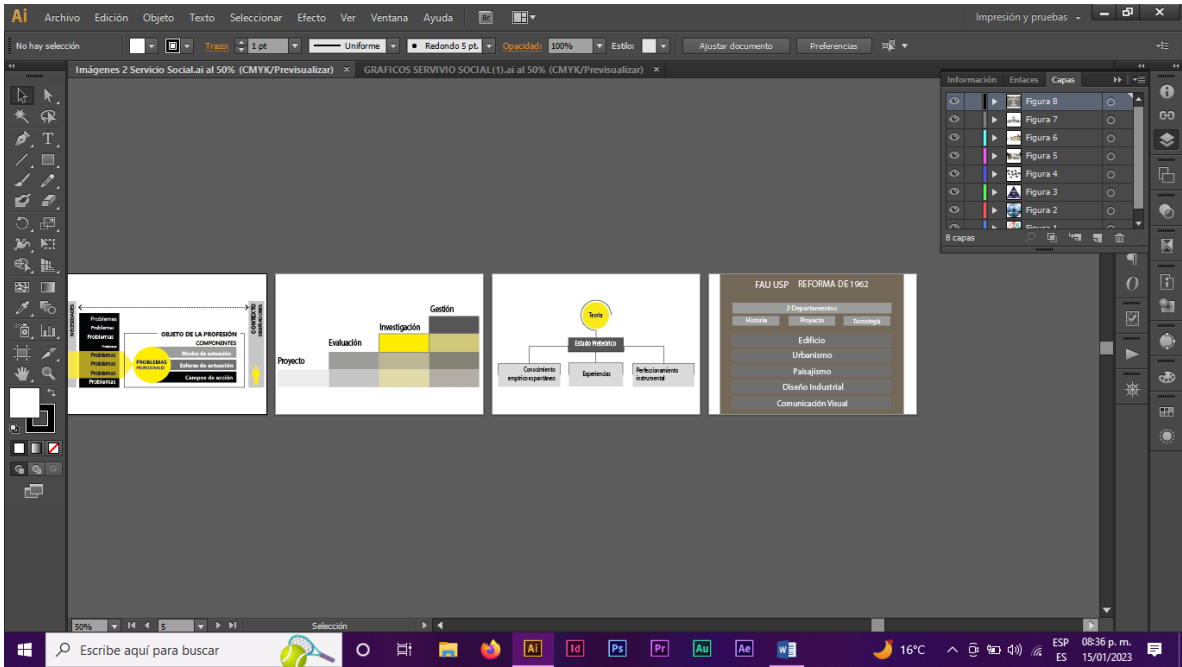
Ai Archivo Edición Objeto Texto Seleccionar Efecto Ver Ventana Ayuda Br

Impresión y pruebas

No hay selección Trazo: 1 pt Uniforme Redondo 5 pt. Opacidad: 100% Estilo: Ajustar documento Preferencias

Imágenes 2 Servicio Social.ai al 50% (CMYK/Previsualizar) × GRAFICOS SERVIVIO SOCIAL(1).ai al 50% (CMYK/Previsualizar) ×

Información Enlaces Capas

Figura 8
Figura 7
Figura 6
Figura 5
Figura 4
Figura 3
Figura 2
Figura 1

8 capas

NECESIDADES
Problemas
Problemas
Problemas
Problemas
Problemas
Problemas
Problemas
OBJETO DE LA PROFESIÓN
COMPONENTES
Modos de actuación
Esferas de actuación
Campos de acción
PROBLEMAS PROFESIONALES
CONTEXTO SOCIAL

Gestión
Investigación
Evaluación
Proyecto

Teoría
Estado Prefeórico
Conocimiento empírico espontáneo
Experiencias
Perfeccionamiento instrumental

FAU USP REFORMA DE 1962
3 Departamentos
Historia Proyecto Tecnologia
Edificio
Urbanismo
Paisajismo
Diseño Industrial
Comunicación Visual

50% 5 Selección

Escribe aquí para buscar

16°C ESP ES 08:36 p. m. 15/01/2023